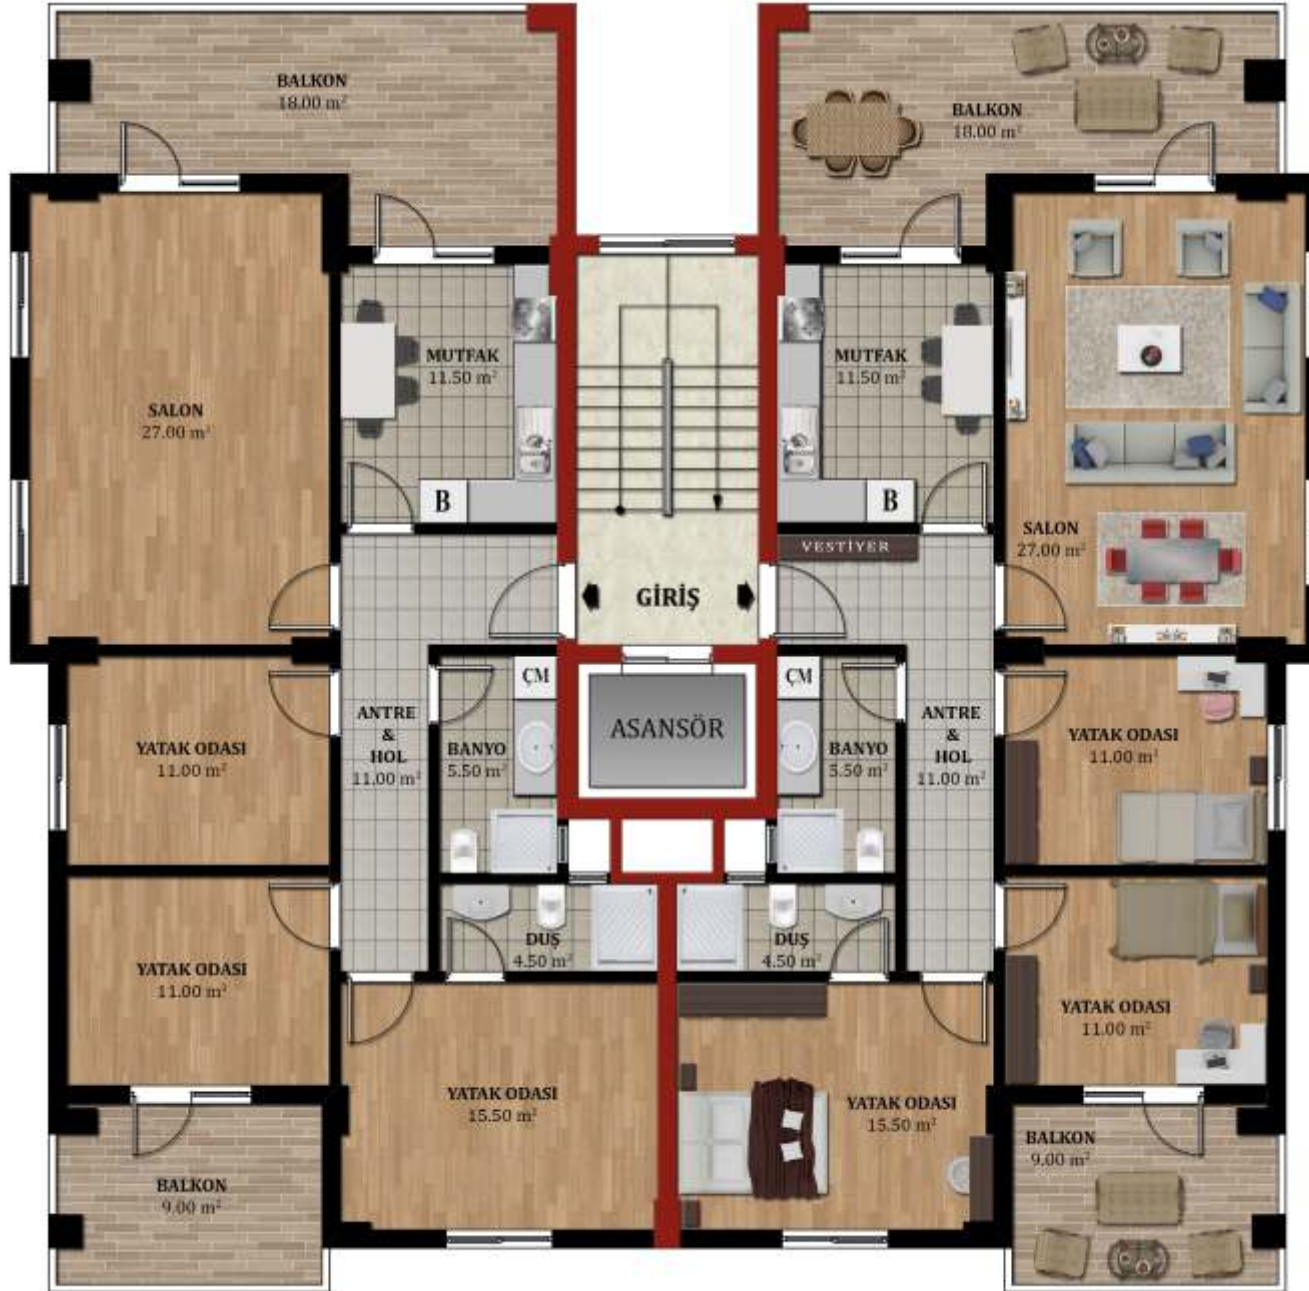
BALKON
18.00 m²

BALKON
18.00 m²

SALON
27.00 m²

MUTFAK
11.50 m²

MUTFAK
11.50 m²

B

B

VESTİYER

SALON
27.00 m²

GİRİŞ

ÇM

ÇM

ASANSÖR

ANTRE
&
HOL
11.00 m²

BANYO
5.50 m²

BANYO
5.50 m²

ANTRE
&
HOL
11.00 m²

YATAK ODASI
11.00 m²

YATAK ODASI
11.00 m²

YATAK ODASI
11.00 m²

DUŞ
4.50 m²

DUŞ
4.50 m²

YATAK ODASI
11.00 m²

YATAK ODASI
15.50 m²

YATAK ODASI
15.50 m²

BALKON
9.00 m²

BALKON
9.00 m²